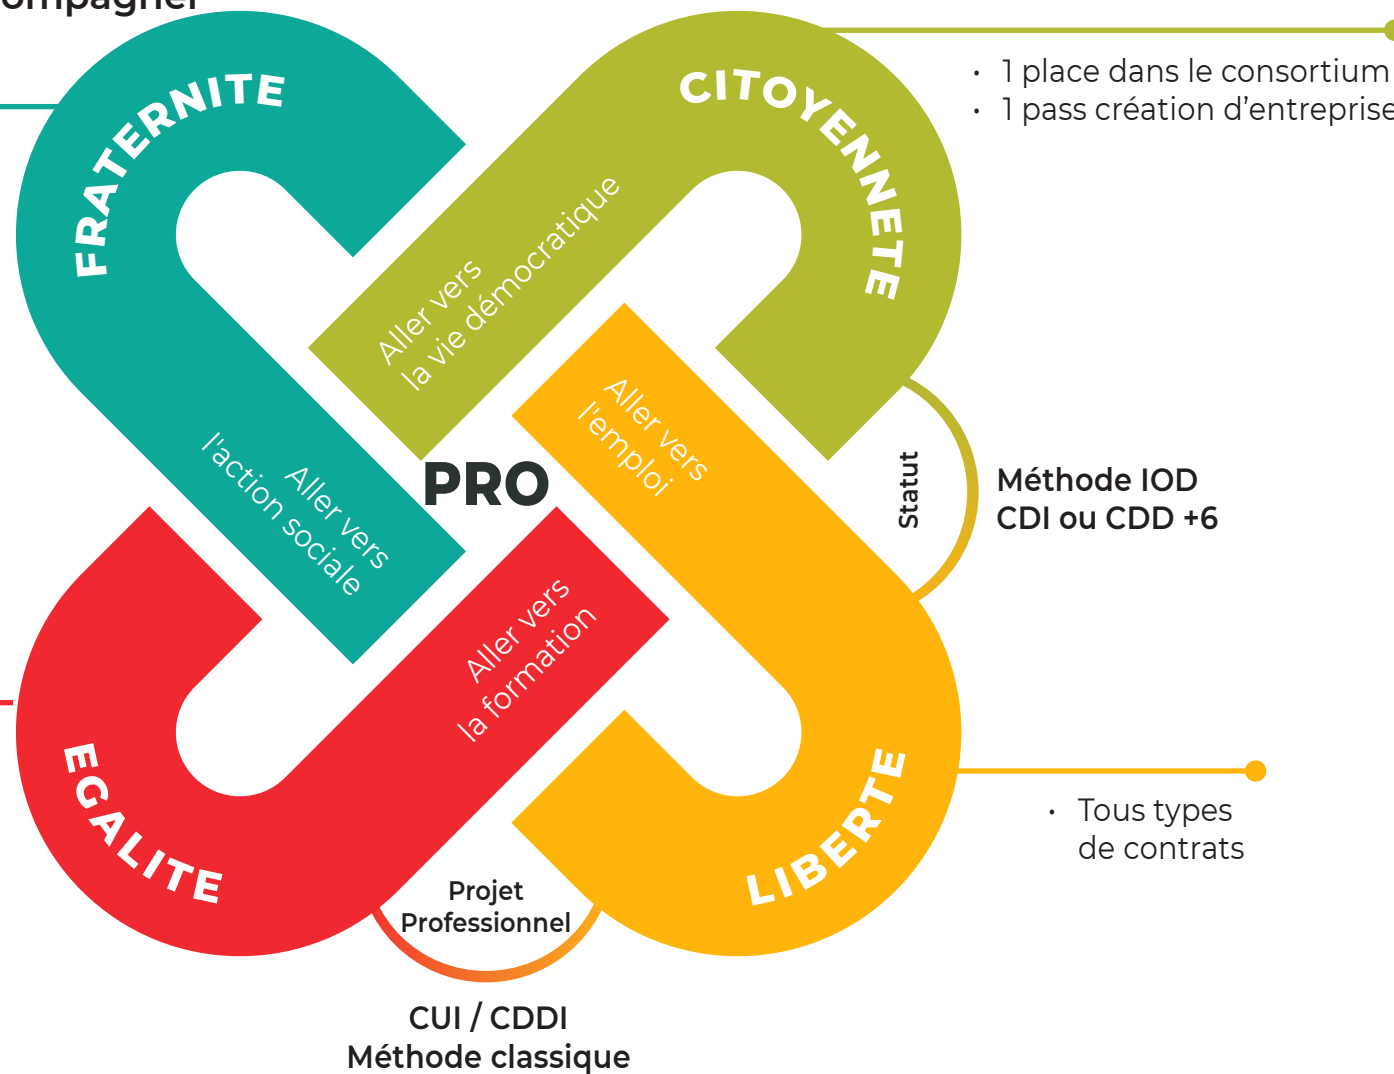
ompagner

FRATERNITE

CITOYENNETE

• 1 place dans le consortium
• 1 pass création d'entreprise

Aller vers la vie démocratique

Aller vers l'action sociale

PRO

Aller vers l'emploi

Statut

Méthode IOD
CDI ou CDD +6

Aller vers la formation

EGALITE

LIBERTE

• Tous types de contrats

Projet Professionnel

CUI / CDDI
Méthode classique